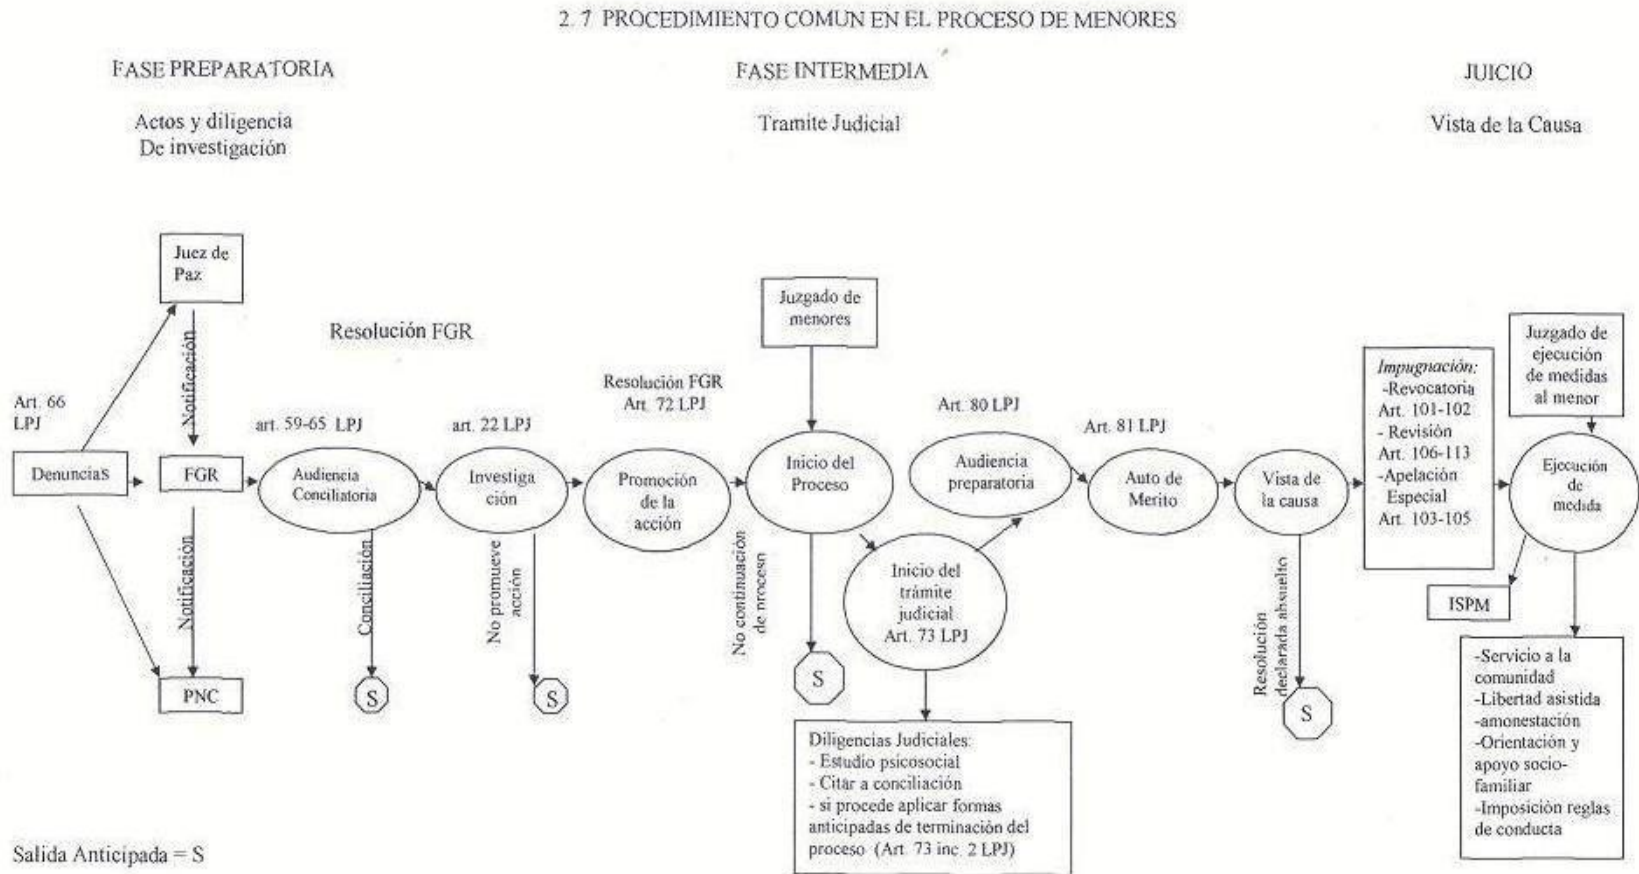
2. 7 PROCEDIMIENTO COMUN EN EL PROCESO DE MENORES

FASE PREPARATORIA

Actos y diligencia
De investigación

FASE INTERMEDIA

Tramite Judicial

JUICIO

Vista de la Causa

Juez de Paz

Notificación

Resolución FGR

Art. 66 LPJ

Denuncias

FGR

Notificación

PNC

art. 59-65 LPJ

Audiencia Conciliatoria

Conciliación

S

art. 22 LPJ

Investigación

No promueve acción

S

Resolución FGR
Art. 72 LPJ

Promoción de la acción

No continuacion de proceso

Juzgado de menores

Inicio del Proceso

S

Inicio del trámite judicial
Art. 73 LPJ

Diligencias Judiciales:
- Estudio psicosocial
- Citar a conciliación
- si procede aplicar formas anticipadas de terminación del proceso (Art. 73 inc. 2 LPJ)

Art. 80 LPJ

Audiencia preparatoria

Art. 81 LPJ

Auto de Merito

Vista de la causa

Resolución declarada absuelto

S

Impugnación:
-Revocatoria
Art. 101-102
- Revisión
Art. 106-113
-Apelación Especial
Art. 103-105

Juzgado de ejecución de medidas al menor

Ejecución de medida

ISPM

-Servicio a la comunidad
-Libertad asistida
-amonestación
-Orientación y apoyo socio-familiar
-Imposición reglas de conducta

Salida Anticipada = S